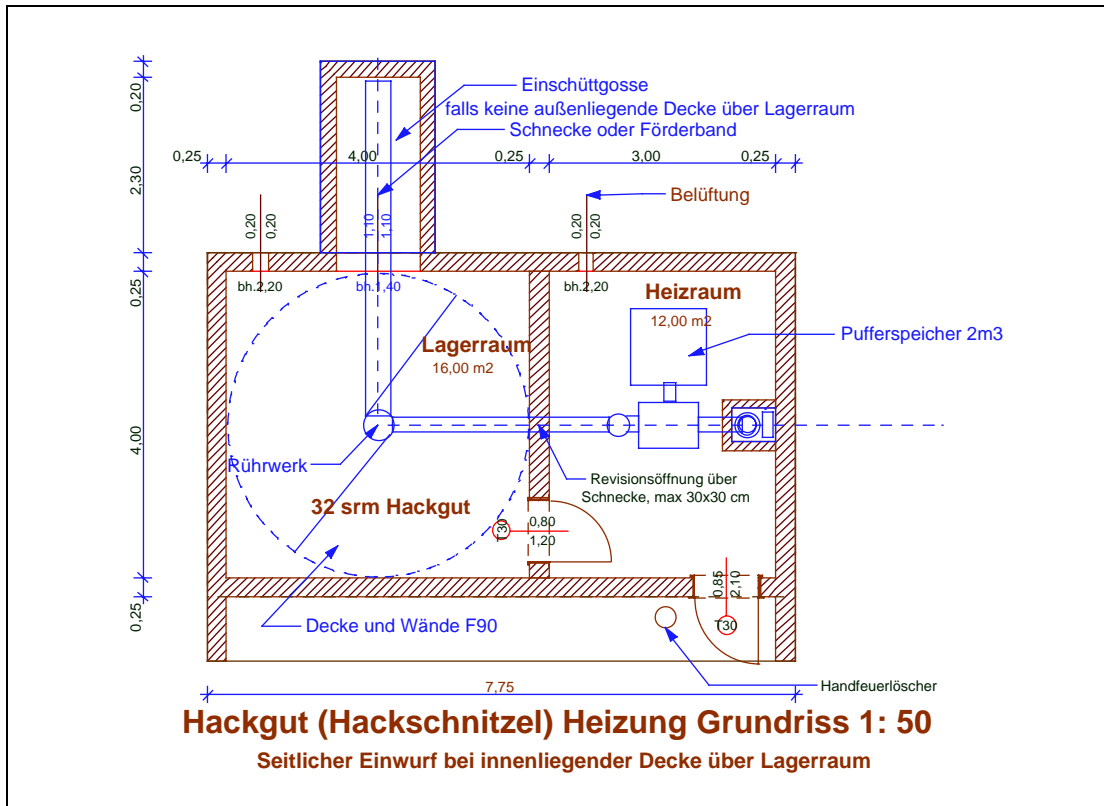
Einschüttgosse
falls keine außenliegende Decke über Lagerraum
Schnecke oder Förderband

0,20
2,30
0,25
4,00
0,25

0,25 4,00 0,25 3,00 0,25

Belüftung

0,20 0,20
1,10 1,10
0,20 0,20

bh.2,20 bh.1,40 bh.2,20

Heizraum
12,00 m2

Lagerraum
16,00 m2

Pufferspeicher 2m3

Rührwerk

Revisionsöffnung über Schnecke, max 30x30 cm

32 srm Hackgut

T30
0,80
1,20

0,85
2,10
T30

Decke und Wände F90

Handfeuerlöscher

7,75

Hackgut (Hackschnitzel) Heizung Grundriss 1: 50
Seitlicher Einwurf bei innenliegender Decke über Lagerraum